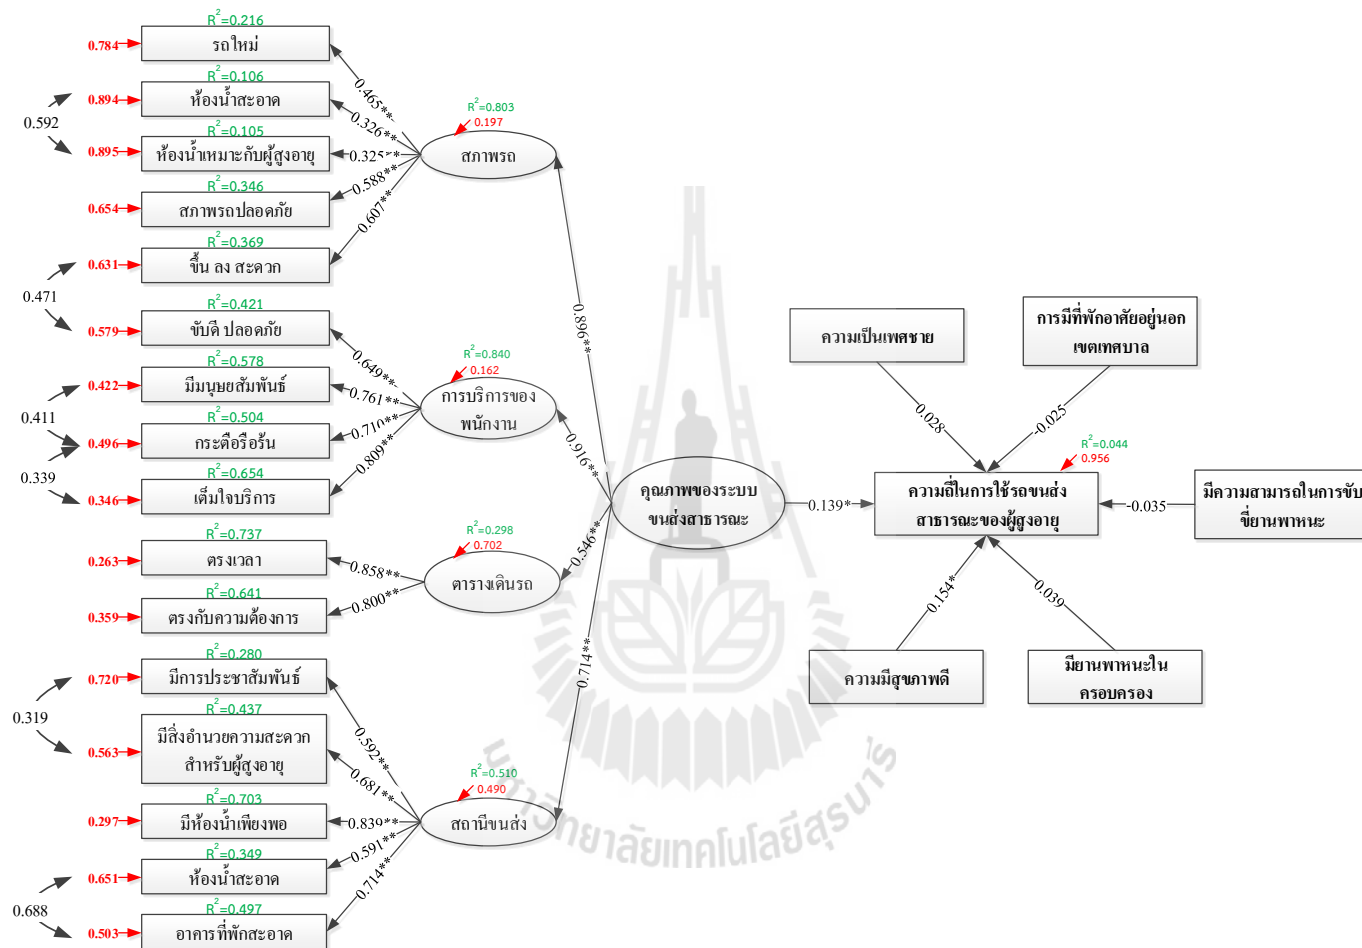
$R^2$=0.216
0.784 รถใหม่
$R^2$=0.106
0.894 ห้องน้ำสะอาด
0.592
$R^2$=0.105
0.895 ห้องน้ำเหมาะกับผู้สูงอายุ
$R^2$=0.346
0.654 สภาพรถปลอดภัย
$R^2$=0.369
0.631 ขึ้น ลง สะดวก
0.471
$R^2$=0.421
0.579 ขับดี ปลอดภัย
$R^2$=0.578
0.422 มีมนุษยสัมพันธ์
0.411
$R^2$=0.504
0.496 กระตือรือร้น
0.339
$R^2$=0.654
0.346 เต็มใจบริการ
$R^2$=0.737
0.263 ตรงเวลา
$R^2$=0.641
0.359 ตรงกับความต้องการ
$R^2$=0.280
0.720 มีการประชาสัมพันธ์
0.319
$R^2$=0.437
0.563 มีสิ่งอำนวยความสะดวกสำหรับผู้สูงอายุ
$R^2$=0.703
0.297 มีห้องน้ำเพียงพอ
$R^2$=0.349
0.651 ห้องน้ำสะอาด
0.688
$R^2$=0.497
0.503 อาคารที่พักสะอาด

0.465** 0.326** 0.325** 0.588** 0.607**
$R^2$=0.803
0.197
สภาพรถ
0.649** 0.761** 0.710** 0.809**
$R^2$=0.840
0.162
การบริการของพนักงาน
0.858** 0.800**
$R^2$=0.298
0.702
ตารางเดินรถ
0.592** 0.681** 0.839** 0.591** 0.714**
$R^2$=0.510
0.490
สถานีขนส่ง

0.896** 0.916** 0.546** 0.714**
คุณภาพของระบบขนส่งสาธารณะ
0.139*

ความเป็นเพศชาย
การมีที่พักอาศัยอยู่นอกเขตเทศบาล
0.028 -0.025
$R^2$=0.044
0.956
ความถี่ในการใช้รถขนส่งสาธารณะของผู้สูงอายุ
-0.035
มีความสามารถในการขับขี่ยานพาหนะ
0.154* 0.039
ความมีสุขภาพดี
มียานพาหนะในครอบครอง

มหาวิทยาลัยเทคโนโลยีสุรนารี